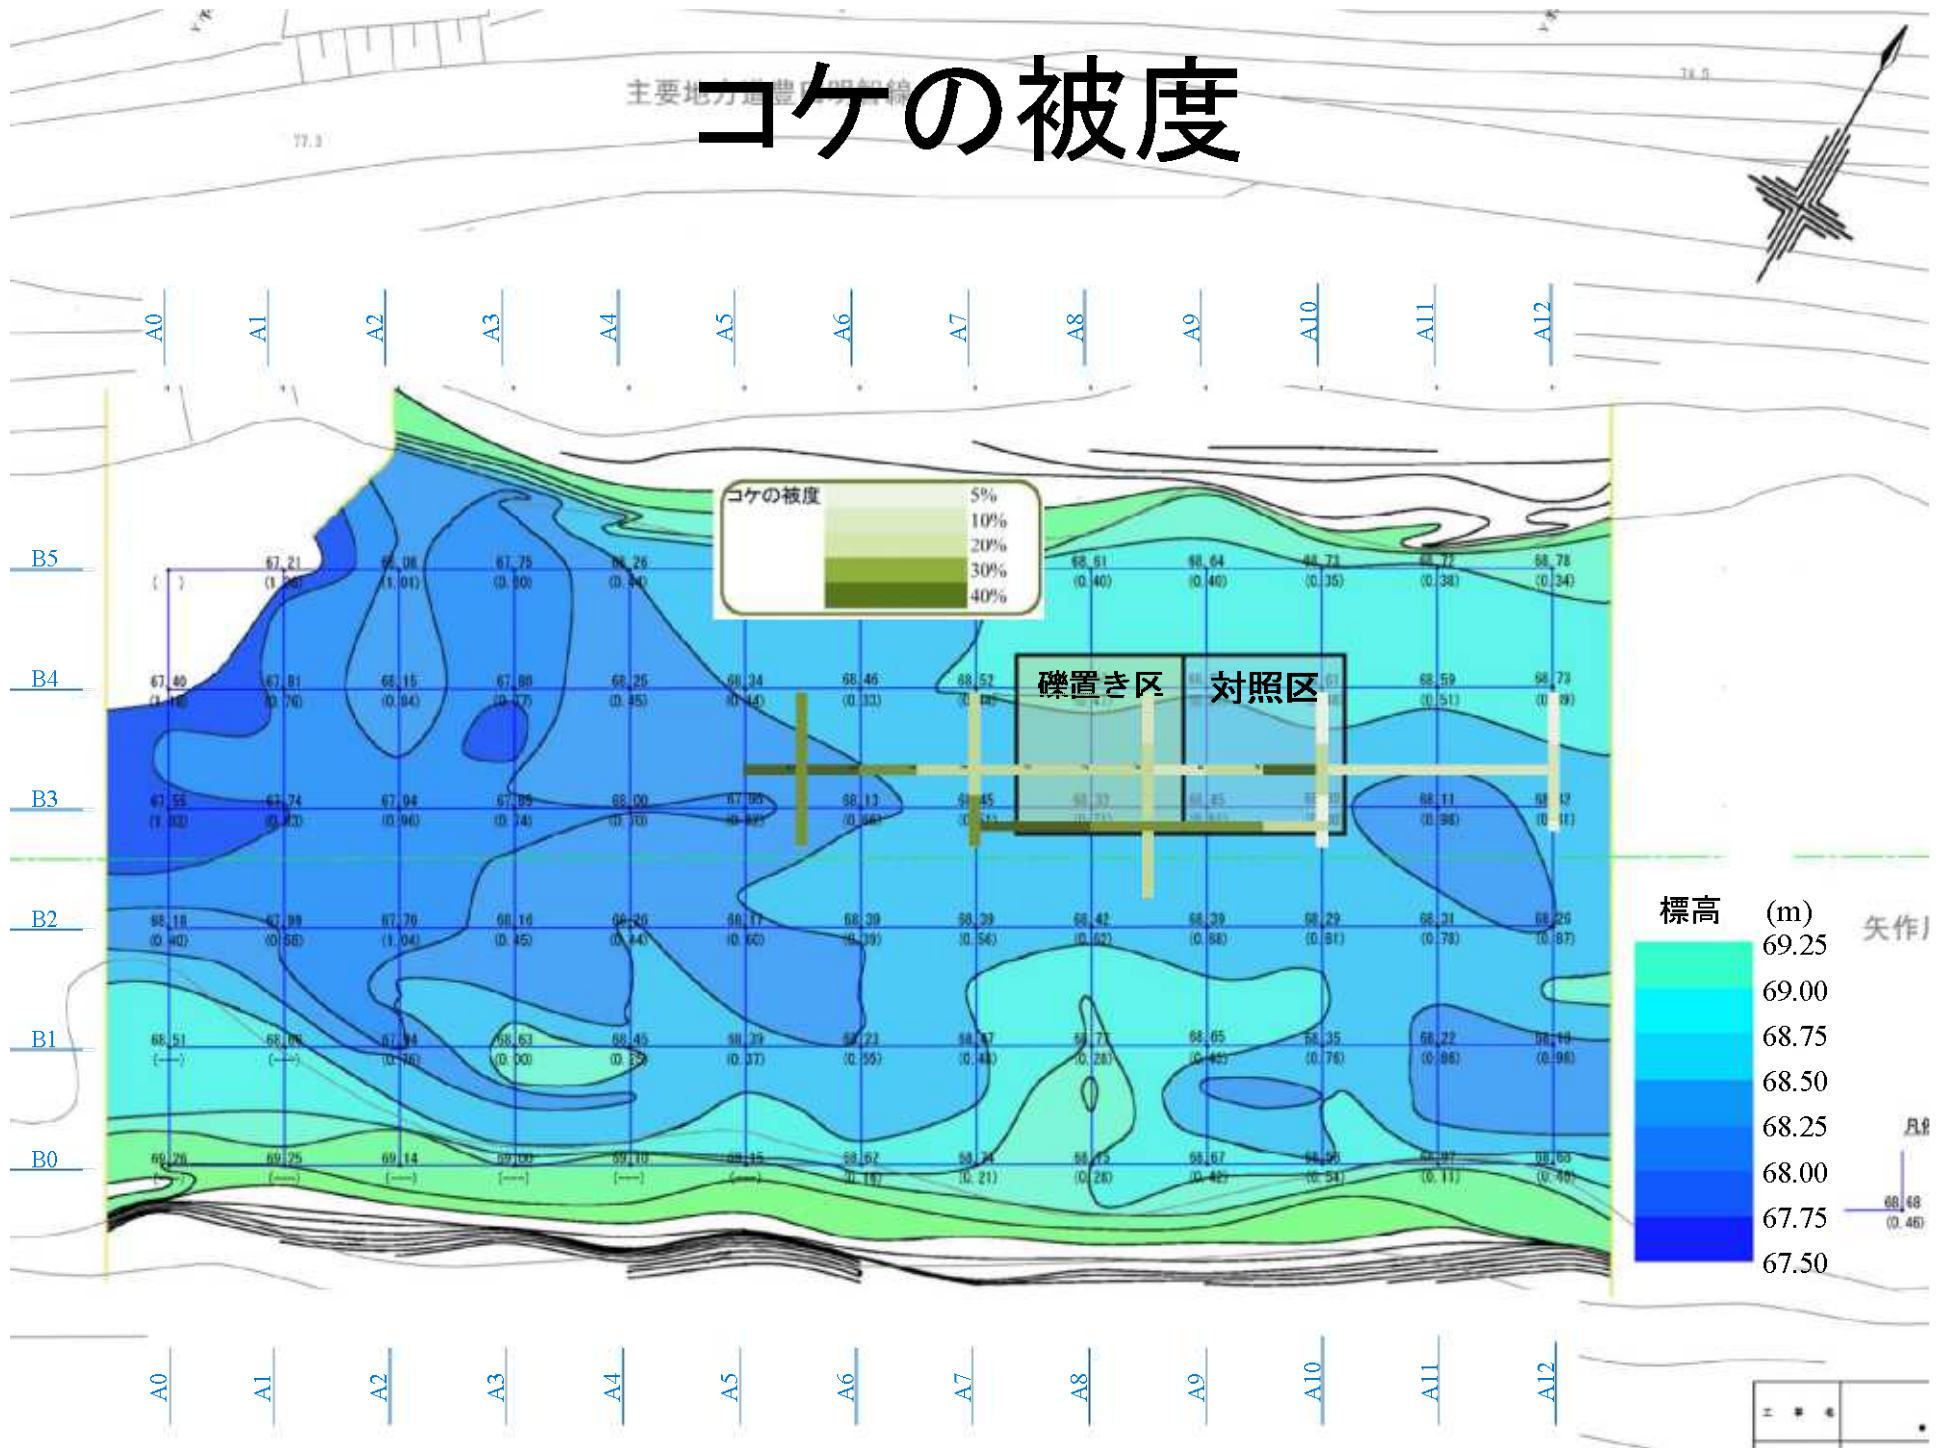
コケの被度

主要地方道豊田明知線

77.3

74.5

A0 A1 A2 A3 A4 A5 A6 A7 A8 A9 A10 A11 A12

コケの被度
5%
10%
20%
30%
40%

B5
( )
67.21 (1.26)
68.06 (1.01)
67.75 (0.80)
68.26 (0.54)
68.61 (0.40)
68.64 (0.40)
68.73 (0.35)
68.77 (0.38)
68.78 (0.34)

B4
67.40 (1.16)
67.81 (0.76)
68.15 (0.84)
67.88 (0.77)
68.25 (0.45)
68.34 (0.44)
68.46 (0.33)
68.52 (0.46)
68.59 (0.51)
68.73 (0.39)

礫置き区
対照区

B3
67.55 (1.02)
67.74 (0.82)
67.94 (0.96)
67.85 (0.74)
68.00 (0.70)
67.95 (0.82)
68.13 (0.66)
68.45 (0.51)
68.33 (0.71)
68.45 (0.61)
68.11 (0.98)
68.42 (0.41)

B2
68.18 (0.40)
67.99 (0.56)
67.70 (1.04)
68.16 (0.45)
68.20 (0.64)
68.17 (0.60)
68.39 (0.39)
68.39 (0.56)
68.42 (0.62)
68.29 (0.68)
68.29 (0.81)
68.31 (0.78)
68.26 (0.87)

B1
68.51 (---)
68.00 (---)
67.94 (0.76)
68.63 (0.00)
68.45 (0.35)
68.39 (0.37)
68.23 (0.55)
68.47 (0.40)
68.77 (0.28)
68.65 (0.45)
68.35 (0.76)
68.22 (0.86)
68.18 (0.98)

B0
69.26 (---)
69.25 (---)
69.14 (---)
69.00 (---)
69.10 (---)
69.15 (---)
68.67 (0.19)
68.74 (0.21)
68.75 (0.28)
68.67 (0.42)
68.58 (0.54)
68.97 (0.11)
68.60 (0.40)

標高 (m)
69.25
69.00
68.75
68.50
68.25
68.00
67.75
67.50

矢作

68.68 (0.46)

A0 A1 A2 A3 A4 A5 A6 A7 A8 A9 A10 A11 A12